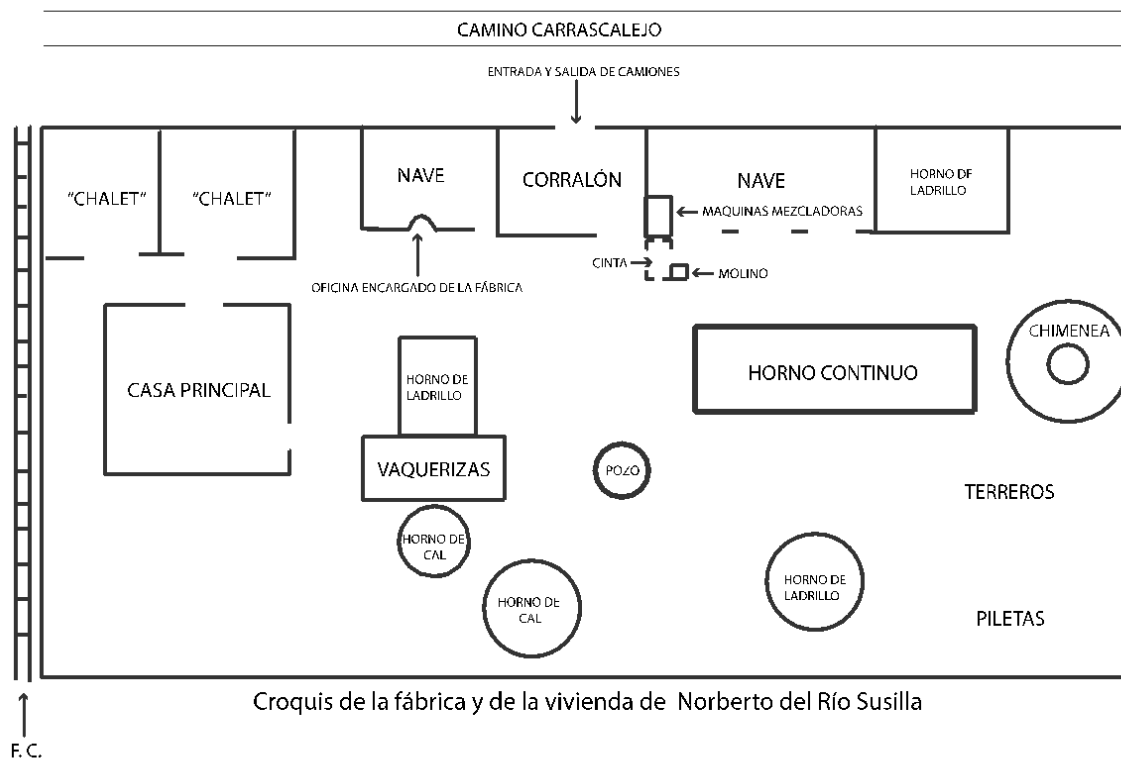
CAMINO CARRASCALEJO

ENTRADA Y SALIDA DE CAMIONES

"CHALET"

"CHALET"

NAVE

CORRALÓN

NAVE

HORNO DF LADRILLO

MAQUINAS MEZCLADORAS

OFICINA ENCARGADO DE LA FÁBRICA

CINTA

MOLINO

CASA PRINCIPAL

HORNO DE LADRILLO

HORNO CONTINUO

CHIMENEA

VAQUERIZAS

POZO

TERREROS

HORNO DE CAL

HORNO DE CAL

HORNO DE LADRILLO

PILETAS

Croquis de la fábrica y de la vivienda de Norberto del Río Susilla

F. C.